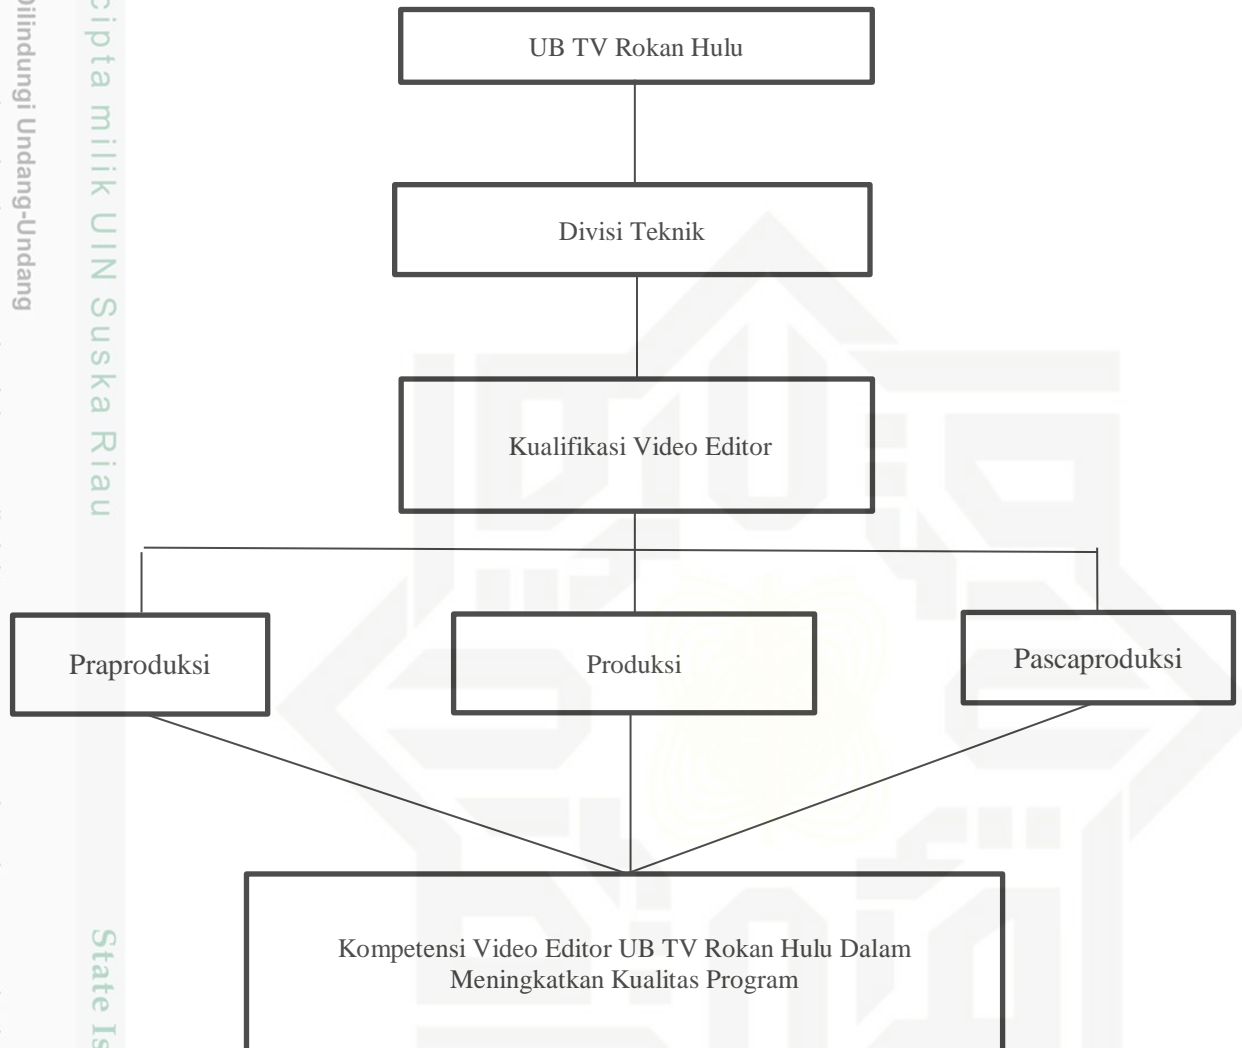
Dilindungi Undang-Undang

cipta milik UIN Suska Riau

UB TV Rokan Hulu

Divisi Teknik

Kualifikasi Video Editor

Praproduksi

Produksi

Pascaproduksi

Kompetensi Video Editor UB TV Rokan Hulu Dalam Meningkatkan Kualitas Program

State Is